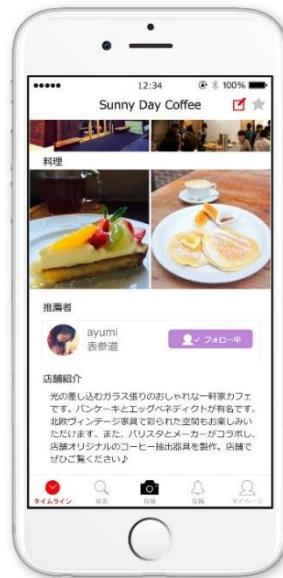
●●●●● 12:34 100%

Sunny Day Coffee

料理

推薦者

ayumi
表参道

フォロー中

店舗紹介

光の差し込むガラス張りのおしゃれな一軒家カフェです。パンケーキとエッグベネディクトが有名です。北欧ヴィンテージ家具で彩られた空間もお楽しみいただけます。また、バリスタとメーカーがコラボし、店舗オリジナルのコーヒー抽出器具を製作。店舗でぜひご覧ください♪

タイムライン 検索 投稿 行事 マイページ